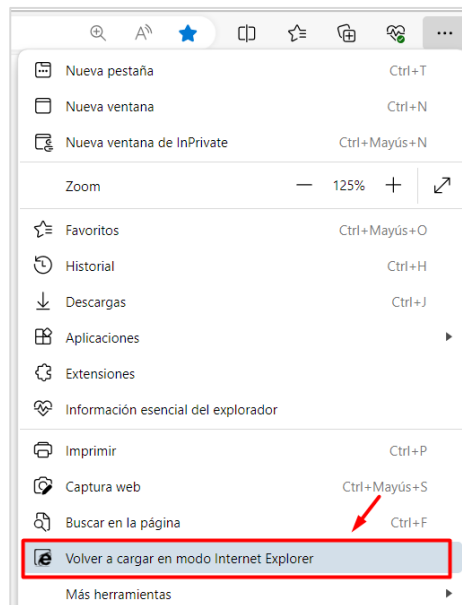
Nueva pestaña Ctrl+T
Nueva ventana Ctrl+N
Nueva ventana de InPrivate Ctrl+Mayús+N
Zoom — 125% +
Favoritos Ctrl+Mayús+O
Historial Ctrl+H
Descargas Ctrl+J
Aplicaciones
Extensiones
Información esencial del explorador
Imprimir Ctrl+P
Captura web Ctrl+Mayús+S
Buscar en la página Ctrl+F
Volver a cargar en modo Internet Explorer
Más herramientas